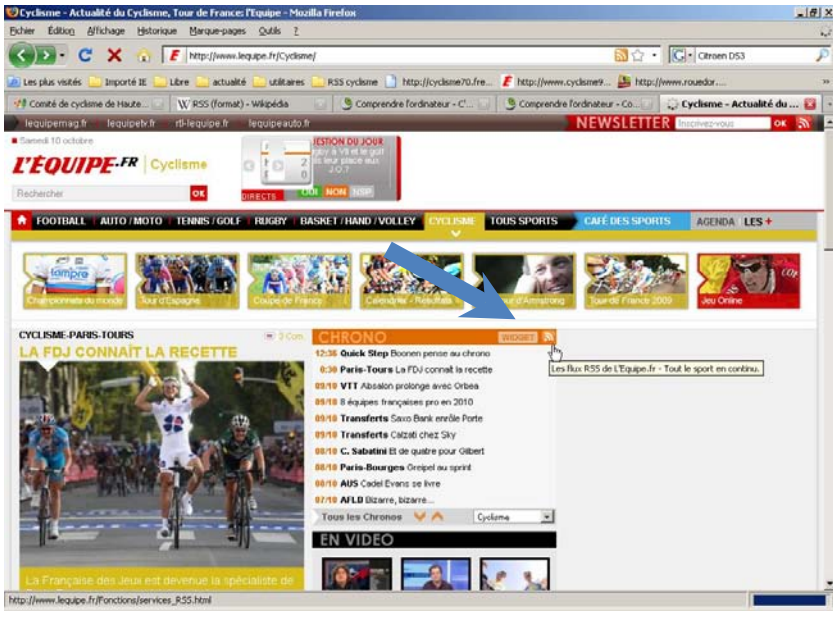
Cyclisme - Actualité du Cyclisme, Tour de France: l'Equipe - Mozilla Firefox

Fichier Édition Affichage Historique Marque-pages Outils ?

http://www.lequipe.fr/Cyclisme/

Citroen DS3

Les plus visités Importé IE Libre actualité utilitaires RSS cyclisme http://cyclisme70.fre... http://www.cyclisme9... http://www.rouedor...

Comité de cyclisme de Haute... RSS (format) - Wikipédia Comprendre l'ordinateur - C'... Comprendre l'ordinateur - Co... Cyclisme - Actualité du ...

lequipemag.fr lequipetv.fr rtl-lequipe.fr lequipeauto.fr NEWSLETTER Inscrivez-vous OK RSS

Samedi 10 octobre

L'ÉQUIPE.FR Cyclisme

Rechercher OK

DIRECTS

QUESTION DU JOUR
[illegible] J.O.?
OUI NON NSP

FOOTBALL AUTO / MOTO TENNIS / GOLF RUGBY BASKET / HAND / VOLLEY CYCLISME TOUS SPORTS CAFÉ DES SPORTS AGENDA LES +

Championnats du monde Tour d'Espagne Coupe de France Calendrier - Résultats Tour d'Armstrong Tour de France 2009 Jeu Online

CYCLISME-PARIS-TOURS 3 Com.
LA FDJ CONNAÎT LA RECETTE

La Française des Jeux est devenue la spécialiste de

CHRONO WIDGET
12:36 Quick Step Boonen pense au chrono
0:30 Paris-Tours La FDJ connaît la recette
09/10 VTT Absalon prolonge avec Orbea
09/10 8 équipes françaises pro en 2010
09/10 Transferts Saxo Bank enrôle Porte
09/10 Transferts Calzati chez Sky
09/10 C. Sabatini Et de quatre pour Gilbert
08/10 Paris-Bourges Greipel au sprint
08/10 AUS Cadel Evans se livre
07/10 AFLD Bizarre, bizarre...
Tous les Chronos Cyclisme

Les flux RSS de L'Equipe.fr - Tout le sport en continu.

EN VIDEO

http://www.lequipe.fr/Fonctions/services_RSS.html